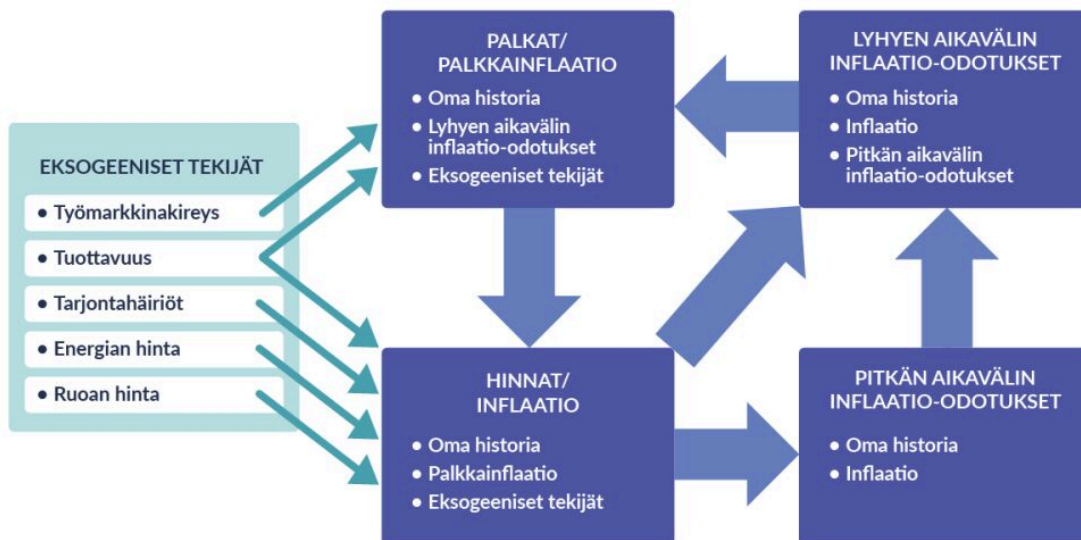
EKSOGEENISET TEKIJÄT
• Työmarkkinakireys
• Tuottavuus
• Tarjontahäiriöt
• Energian hinta
• Ruoan hinta

PALKAT/
PALKKAINFLAATIO
• Oma historia
• Lyhyen aikavälin inflaatio-odotukset
• Eksogeeniset tekijät

LYHYEN AIKAVÄLIN
INFLAATIO-ODOTUKSET
• Oma historia
• Inflaatio
• Pitkän aikavälin inflaatio-odotukset

HINNAT/
INFLAATIO
• Oma historia
• Palkkainflaatio
• Eksogeeniset tekijät

PITKÄN AIKAVÄLIN
INFLAATIO-ODOTUKSET
• Oma historia
• Inflaatio